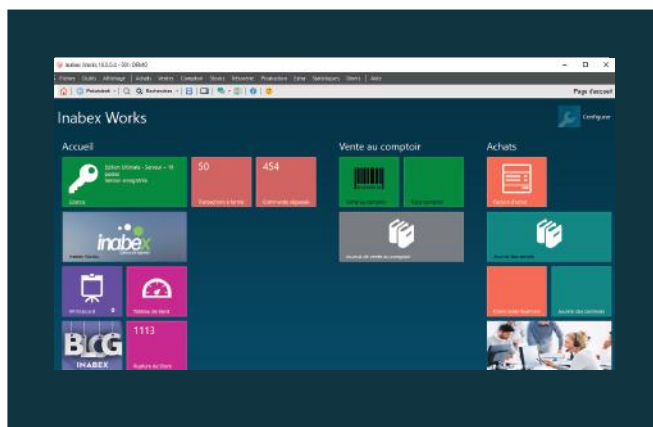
Inabex Works 16.0.0.4 - SRV DEMO

Fichier | Outils | Affichage | Achats | Ventes | Comptoir | Stocks | Réseau | Production | Edna | Statistiques | Divers | Aide

Précédent | Rechercher

Page d'accueil

Inabex Works

Configurer

Accueil

Edition Ultimate - Serveur - 10 postes
Version enregistrée

Licence

50

Transactions à facturer

454

Commande dépassée

inabex

Inabex Works

Bienvenue

Tableau de bord

1113

Rupture de Stock

BLOG
INABEX

Vente au comptoir

Vente au comptoir

Encaissement

Journal de vente au comptoir

Achats

Facture d'achat

Journal des achats

Commandes fournisseurs

Journal des commandes